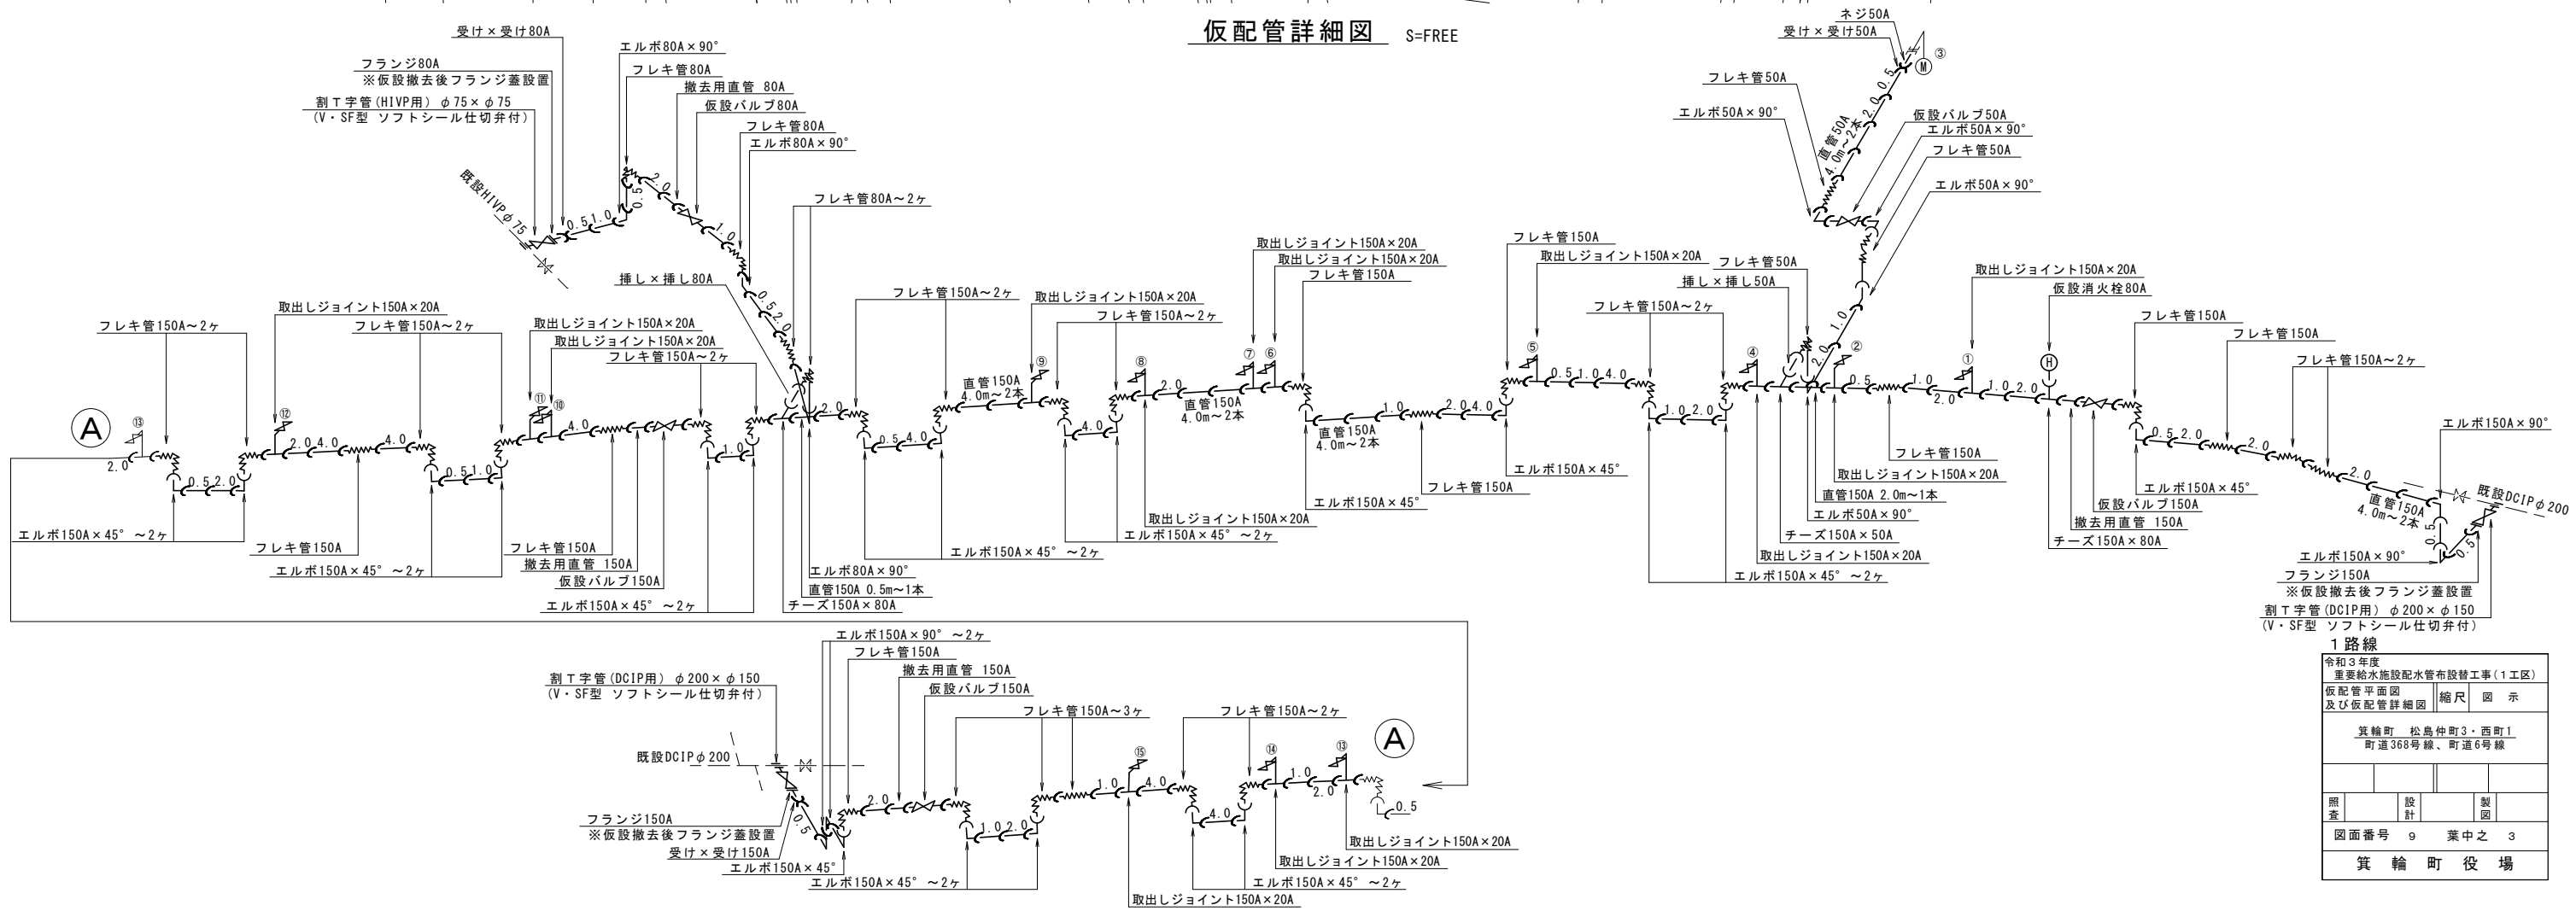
仮配管詳細図 S=FREE

受け×受け80A
フランジ80A
※仮設撤去後フランジ蓋設置
割T字管(HIVP用) φ75×φ75
(V・SF型 ソフトシール仕切弁付)
エルボ80A×90°
フレキ管80A
撤去用直管 80A
仮設バルブ80A
フレキ管80A
エルボ80A×90°
既設HIVPφ75
0.5 1.0
0.5
2.0
1.0
0.5 2.0
フレキ管80A~2ヶ
挿し×挿し80A
フレキ管150A~2ヶ
取出しジョイント150A×20A
フレキ管150A~2ヶ
取出しジョイント150A×20A
取出しジョイント150A×20A
フレキ管150A~2ヶ
フレキ管150A~2ヶ
取出しジョイント150A×20A
フレキ管150A~2ヶ
取出しジョイント150A×20A
取出しジョイント150A×20A
フレキ管150A
フレキ管150A
取出しジョイント150A×20A
ネジ50A
受け×受け50A
フレキ管50A
エルボ50A×90°
直管50A 4.0m~2本
0.5 2.0
仮設バルブ50A
エルボ50A×90°
フレキ管50A
エルボ50A×90°
フレキ管50A
挿し×挿し50A
フレキ管150A~2ヶ
取出しジョイント150A×20A
仮設消火栓80A
フレキ管150A
フレキ管150A
フレキ管150A~2ヶ
エルボ150A×90°
A
⑬ ⑫ ⑪ ⑩ ⑨ ⑧ ⑦ ⑥ ⑤ ④ ③ ② ① H M
2.0
0.5 2.0
2.0 4.0
4.0
0.5 1.0
4.0
1.0
2.0
0.5 4.0
直管150A 4.0m~2本
4.0
2.0
直管150A 4.0m~2本
直管150A 4.0m~2本
1.0
2.0 4.0
0.5 1.0 4.0
1.0 2.0
2.0 1.0
0.5 1.0
2.0
1.0 2.0
0.5 2.0
2.0
2.0
直管150A 4.0m~2本
0.5
0.5
既設DCIPφ200
エルボ150A×45° ~2ヶ
フレキ管150A
エルボ150A×45° ~2ヶ
フレキ管150A
撤去用直管 150A
仮設バルブ150A
エルボ150A×45° ~2ヶ
エルボ80A×90°
直管150A 0.5m~1本
チーズ150A×80A
エルボ150A×45° ~2ヶ
取出しジョイント150A×20A
エルボ150A×45° ~2ヶ
エルボ150A×45°
エルボ150A×45°
フレキ管150A
フレキ管150A
取出しジョイント150A×20A
直管150A 2.0m~1本
エルボ50A×90°
チーズ150A×50A
取出しジョイント150A×20A
エルボ150A×45° ~2ヶ
エルボ150A×45°
仮設バルブ150A
撤去用直管 150A
チーズ150A×80A
エルボ150A×90°
フランジ150A
※仮設撤去後フランジ蓋設置
割T字管(DCIP用) φ200×φ150
(V・SF型 ソフトシール仕切弁付)
1路線

エルボ150A×90° ~2ヶ
フレキ管150A
撤去用直管 150A
仮設バルブ150A
割T字管(DCIP用) φ200×φ150
(V・SF型 ソフトシール仕切弁付)
フレキ管150A~3ヶ
フレキ管150A~2ヶ
既設DCIPφ200
フランジ150A
※仮設撤去後フランジ蓋設置
受け×受け150A
エルボ150A×45°
エルボ150A×45° ~2ヶ
0.5
2.0
1.0 2.0
1.0
4.0
4.0
1.0
2.0
0.5
⑮ ⑭ ⑬
A
取出しジョイント150A×20A
取出しジョイント150A×20A
エルボ150A×45° ~2ヶ
取出しジョイント150A×20A

令和3年度
重要給水施設配水管布設替工事(1工区)
仮配管平面図
及び仮配管詳細図
縮尺 図 示
箕輪町 松島仲町3・西町1
町道368号線、町道6号線
照査 設計 製図
図面番号 9 葉中之 3
箕 輪 町 役 場